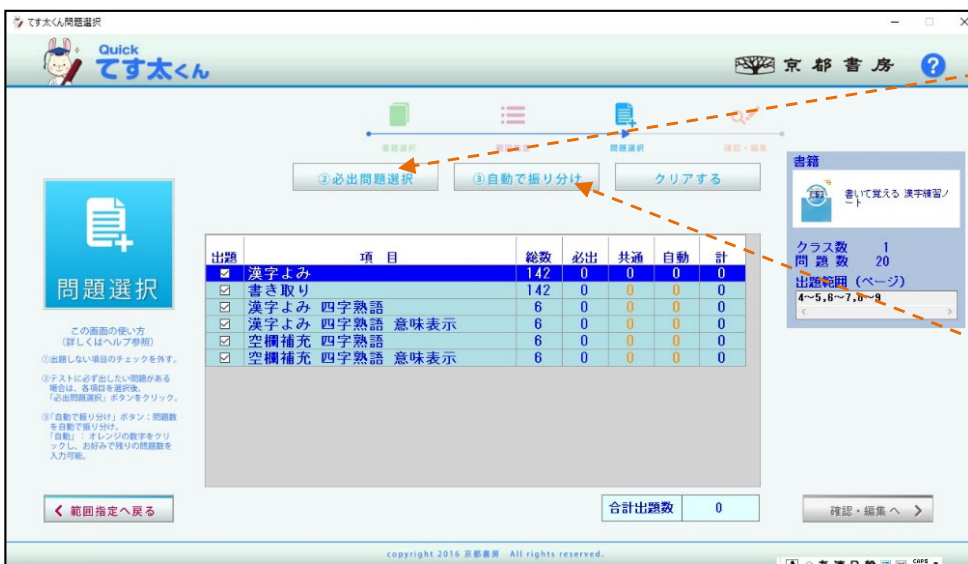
てす太くん問題選択

Quick
てす太くん

京都書房

?

書籍選択　問題選択　問題選択　確認・編集

②必出問題選択　③自動で振り分け　クリアする

問題選択

この画面の使い方
(詳しくはヘルプ参照)

①出題しない項目のチェックを外す。

②テストに必ず出したい問題がある場合は、各項目を選択後、「必出問題選択」ボタンをクリック。

③「自動で振り分け」ボタン：問題数を自動で振り分け。
「自動」：オレンジの数字をクリックし、お好みで残りの問題数を入力可能。

| 出題 | 項　目 | 総数 | 必出 | 共通 | 自動 | 計 |
|---|---|---|---|---|---|---|
| ☑ | 漢字よみ | 142 | 0 | 0 | 0 | 0 |
| ☑ | 書き取り | 142 | 0 | 0 | 0 | 0 |
| ☑ | 漢字よみ 四字熟語 | 6 | 0 | 0 | 0 | 0 |
| ☑ | 漢字よみ 四字熟語 意味表示 | 6 | 0 | 0 | 0 | 0 |
| ☑ | 空欄補充 四字熟語 | 6 | 0 | 0 | 0 | 0 |
| ☑ | 空欄補充 四字熟語 意味表示 | 6 | 0 | 0 | 0 | 0 |

書籍
書いて覚える 漢字練習ノート

クラス数　1
問題数　20
出題範囲 (ページ)
4~5,6~7,8~9

範囲指定へ戻る

合計出題数　0

確認・編集へ

copyright 2016 京都書房 All rights reserved.